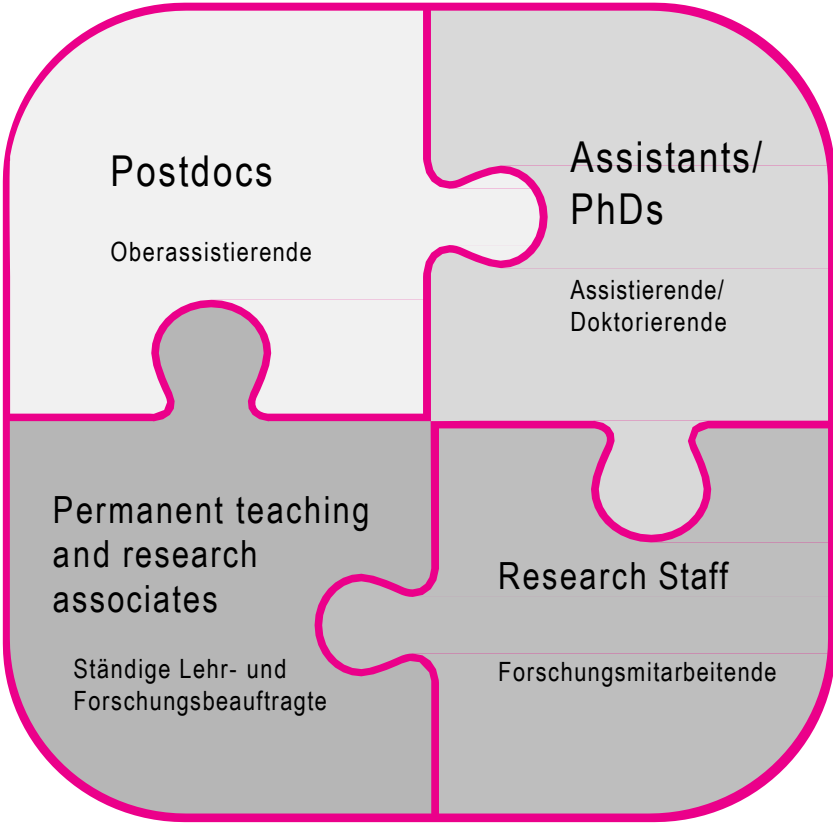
Postdocs

Oberassistierende

Assistants/ PhDs

Assistierende/ Doktorierende

Permanent teaching and research associates

Ständige Lehr- und Forschungsbeauftragte

Research Staff

Forschungsmitarbeitende